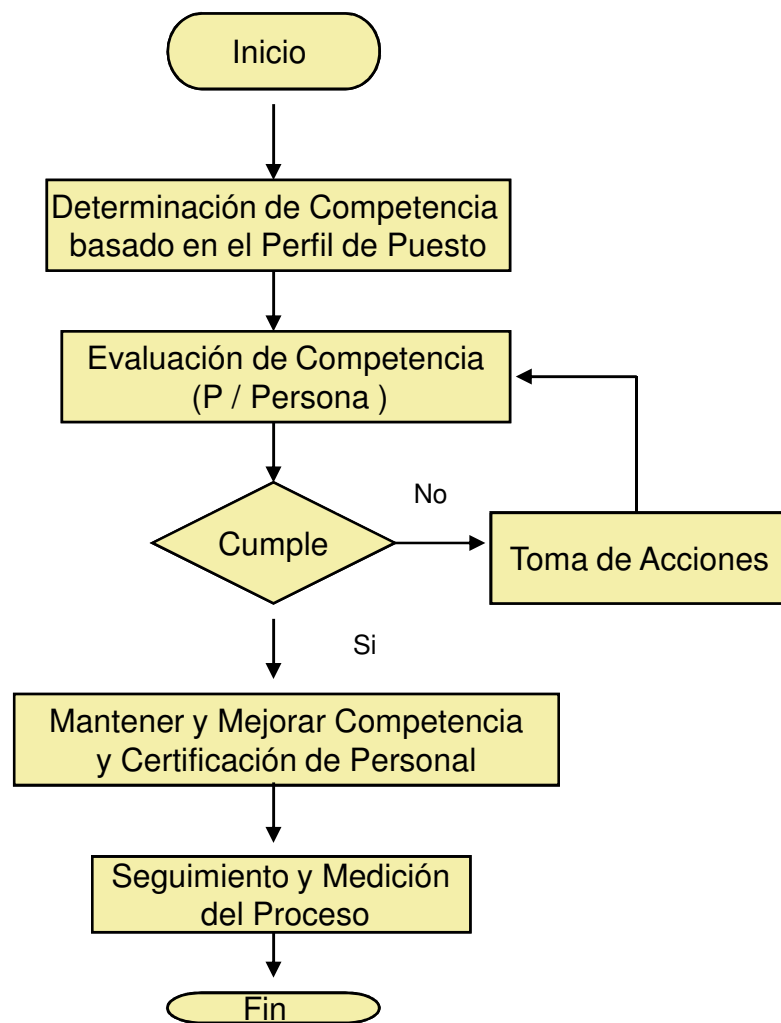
Inicio

Determinación de Competencia basado en el Perfil de Puesto

Evaluación de Competencia (P / Persona )

Cumple

No

Toma de Acciones

Si

Mantener y Mejorar Competencia y Certificación de Personal

Seguimiento y Medición del Proceso

Fin